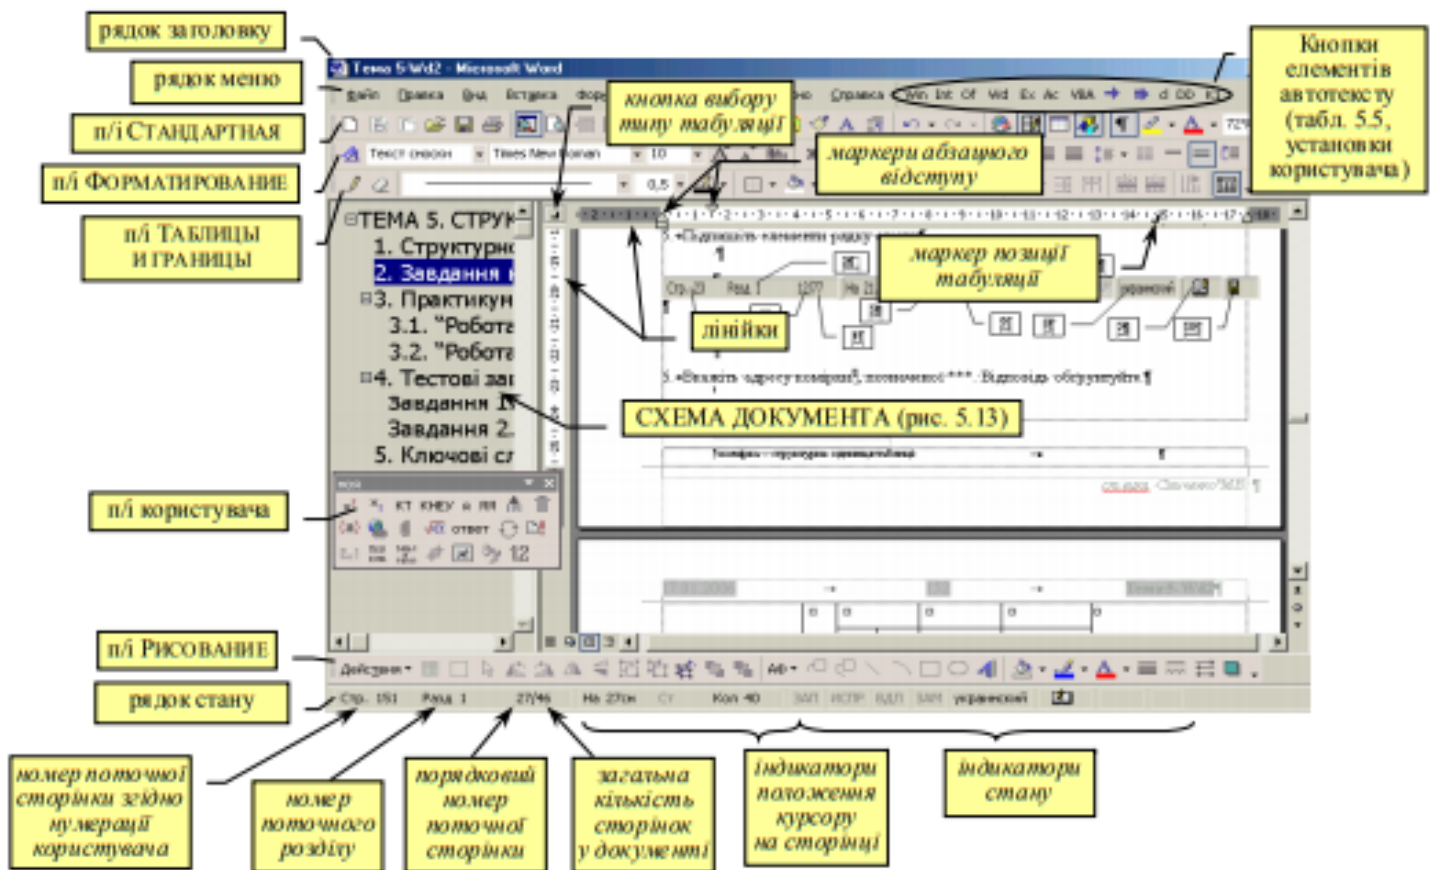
рядок заголовку

рядок меню

п/і СТАНДАРТНАЯ

п/і ФОРМАТИРОВАНИЕ

п/і ТАБЛИЦЫ И ГРАНИЦЫ

Кнопки елементів автотексту (табл. 5.5, установки користувача)

Тема 5.Wd2 - Microsoft Word

Файл Правка Вид Вставка Формат Сервис Таблица Окно Справка Wn Int Of Wd Ex Ac VBA

кнопка вибору типу табуляції

маркери абзацного відступу

маркер позиції табуляції

лінійки

СХЕМА ДОКУМЕНТА (рис. 5.13)

ТЕМА 5. СТРУК
1. Структурн
2. Завдання
3. Практикум
3.1. "Робота
3.2. "Робота
4. Тестові за
Завдання 1
Завдання 2.
5. Ключові с

п/і користувача

КТ КНЕУ ответ 12

п/і РИСОВАНИЕ

Действия

рядок стану

Стр. 151 Разд 1 27/46 На 27см Ст Кол 40 ЗАП ИСПР ВДЛ ЗАМ украинский

номер поточної сторінки згідно нумерації користувача

номер поточного розділу

порядковий номер поточної сторінки

загальна кількість сторінок у документі

індикатори положення курсору на сторінці

індикатори стану